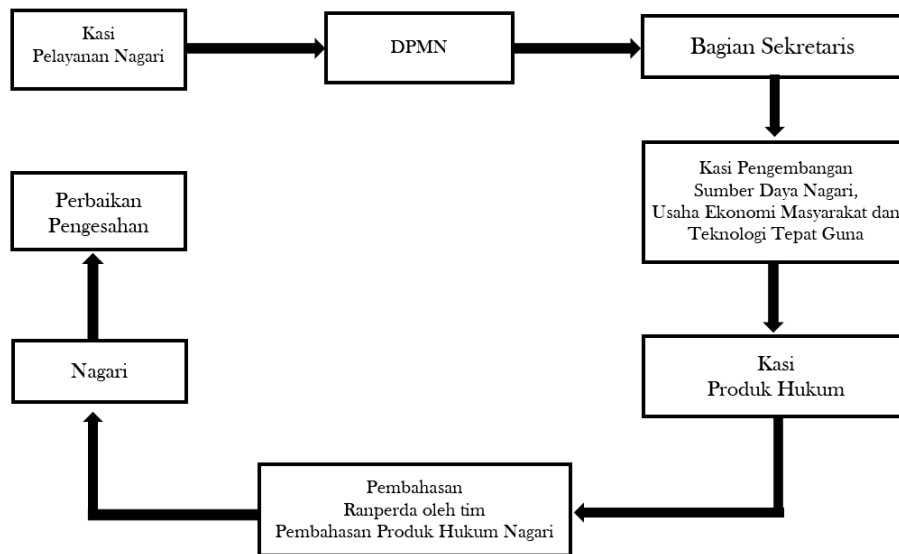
Kasi
Pelayanan Nagari

DPMN

Bagian Sekretaris

Kasi Pengembangan
Sumber Daya Nagari,
Usaha Ekonomi Masyarakat dan
Teknologi Tepat Guna

Kasi
Produk Hukum

Pembahasan
Ranperda oleh tim
Pembahasan Produk Hukum Nagari

Nagari

Perbaikan
Pengesahan